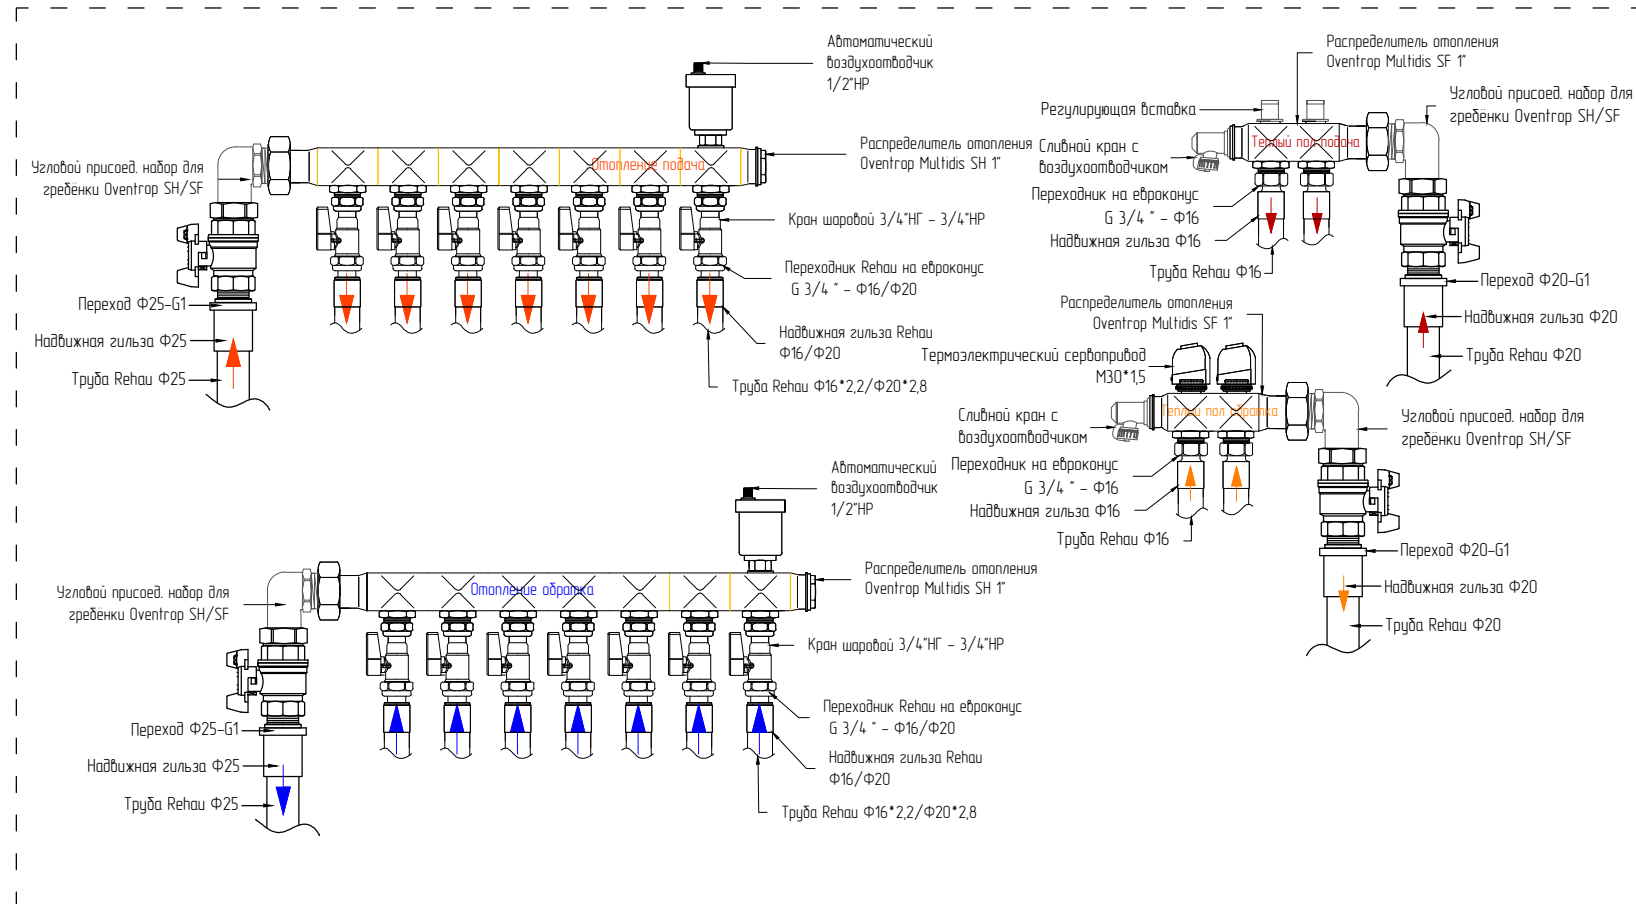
Автоматический воздухоотводчик 1/2"НР

Угловой присоед. набор для гребёнки Oventrop SH/SF

Отопление подача

Распределитель отопления Oventrop Multidis SH 1"

Кран шаровой 3/4"НГ - 3/4"НР

Переходник Rehau на евроконус G 3/4 " - Ф16/Ф20

Переход Ф25-G1

Надвижная гильза Ф25

Труба Rehau Ф25

Надвижная гильза Rehau Ф16/Ф20

Труба Rehau Ф16*2,2/Ф20*2,8

Распределитель отопления Oventrop Multidis SF 1"

Регулирующая вставка

Угловой присоед. набор для гребёнки Oventrop SH/SF

Сливной кран с воздухоотводчиком

Теплый пол подача

Переходник на евроконус G 3/4 " - Ф16

Надвижная гильза Ф16

Труба Rehau Ф16

Переход Ф20-G1

Надвижная гильза Ф20

Труба Rehau Ф20

Распределитель отопления Oventrop Multidis SF 1"

Термоэлектрический сервопривод М30*1,5

Сливной кран с воздухоотводчиком

Теплый пол обратка

Угловой присоед. набор для гребёнки Oventrop SH/SF

Переходник на евроконус G 3/4 " - Ф16

Надвижная гильза Ф16

Труба Rehau Ф16

Переход Ф20-G1

Надвижная гильза Ф20

Труба Rehau Ф20

Автоматический воздухоотводчик 1/2"НР

Угловой присоед. набор для гребёнки Oventrop SH/SF

Отопление обратка

Распределитель отопления Oventrop Multidis SH 1"

Кран шаровой 3/4"НГ - 3/4"НР

Переход Ф25-G1

Надвижная гильза Ф25

Труба Rehau Ф25

Переходник Rehau на евроконус G 3/4 " - Ф16/Ф20

Надвижная гильза Rehau Ф16/Ф20

Труба Rehau Ф16*2,2/Ф20*2,8